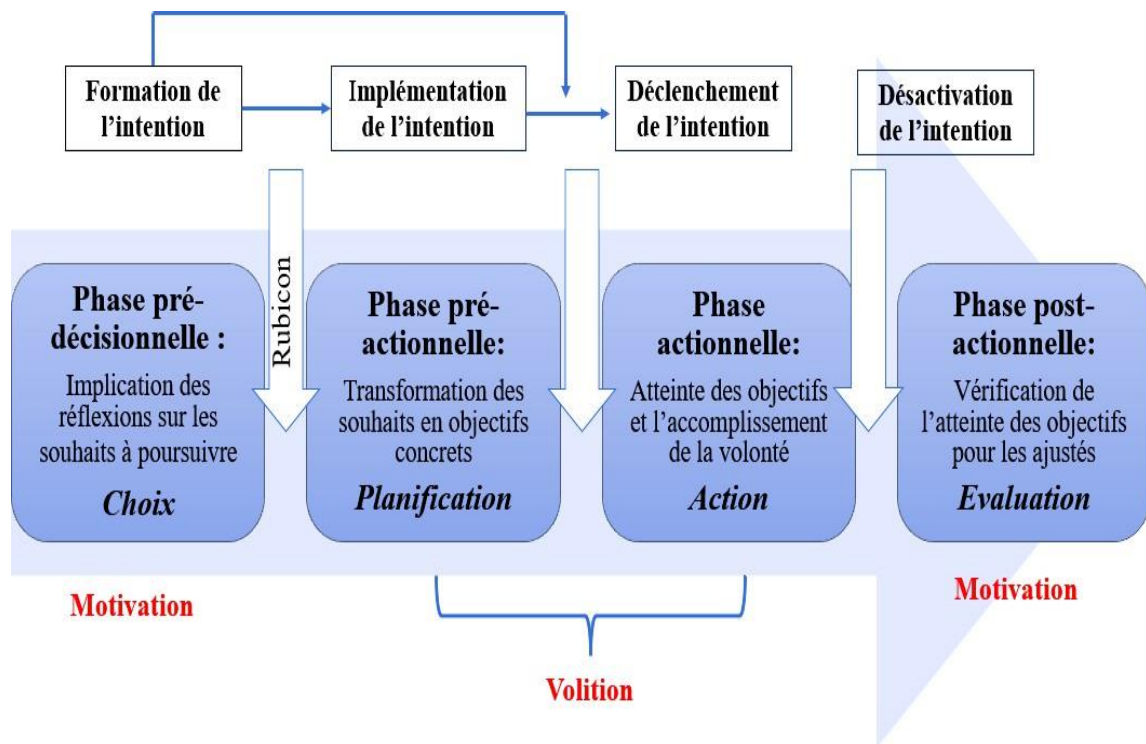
Formation de l’intention

Implémentation de l’intention

Déclenchement de l’intention

Désactivation de l’intention

Rubicon

Phase prédécisionnelle :
Implication des réflexions sur les souhaits à poursuivre
*Choix*

Phase préactionnelle:
Transformation des souhaits en objectifs concrets
*Planification*

Phase actionnelle:
Atteinte des objectifs et l’accomplissement de la volonté
*Action*

Phase postactionnelle:
Vérification de l’atteinte des objectifs pour les ajustés
*Evaluation*

Motivation

Motivation

Volition